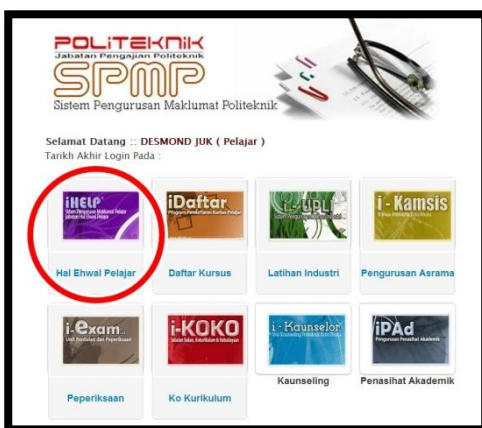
POLITEKNIK
Jabatan Pengajian Politeknik
SPMP
Sistem Pengurusan Maklumat Politeknik

Selamat Datang :: DESMOND JUK ( Pelajar )
Tarikh Akhir Login Pada :

iHELP
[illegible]
Hal Ehwal Pelajar

iDaftar
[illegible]
Daftar Kursus

i-LPLI
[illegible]
Latihan Industri

i-Kamsis
Pengurusan Asrama

i-Exam
Unit Peperiksaan dan Penilaian
Peperiksaan

i-KOKO
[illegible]
Ko Kurikulum

i-Kaunselor
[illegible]
Kaunseling

iPAd
Pengurusan Penasihat Akademik
Penasihat Akademik